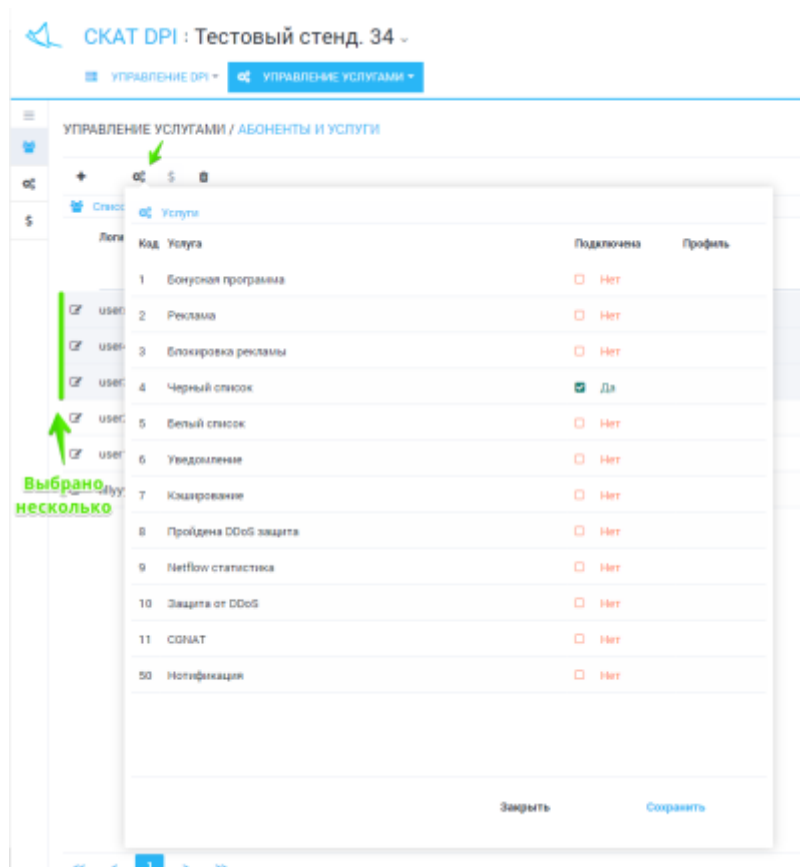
СКАТ DPI : Тестовый стенд. 34

УПРАВЛЕНИЕ DPI УПРАВЛЕНИЕ УСЛУГАМИ

УПРАВЛЕНИЕ УСЛУГАМИ / АБОНЕНТЫ И УСЛУГИ

Списо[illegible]

Логи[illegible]

user
user
user
user
user

Выбрано несколько

Услуги

| Код | Услуга | Подключена | Профиль |
|---|---|---|---|
| 1 | Бонусная программа | Нет | |
| 2 | Реклама | Нет | |
| 3 | Блокировка рекламы | Нет | |
| 4 | Черный список | Да | |
| 5 | Белый список | Нет | |
| 6 | Уведомление | Нет | |
| 7 | Кэширование | Нет | |
| 8 | Пройдена DDoS защита | Нет | |
| 9 | Netflow статистика | Нет | |
| 10 | Защита от DDoS | Нет | |
| 11 | CGNAT | Нет | |
| 50 | Нотификация | Нет | |

Закрыть Сохранить

1